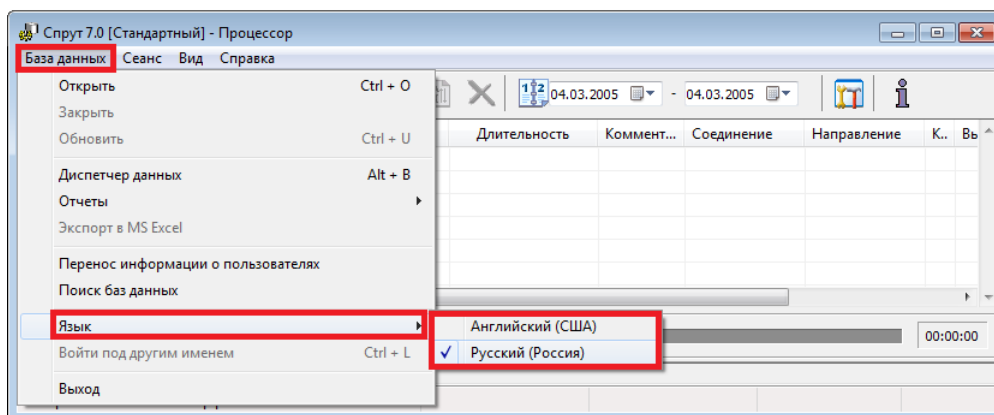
Спрут 7.0 [Стандартный] - Процессор

База данных Сеанс Вид Справка

Открыть Ctrl + O
Закрыть
Обновить Ctrl + U
Диспетчер данных Alt + B
Отчеты
Экспорт в MS Excel
Перенос информации о пользователях
Поиск баз данных
Язык
Войти под другим именем Ctrl + L
Выход

Английский (США)
✓ Русский (Россия)

04.03.2005 - 04.03.2005

| Длительность | Коммент... | Соединение | Направление | К.. | Вы |
|---|---|---|---|---|---|

00:00:00